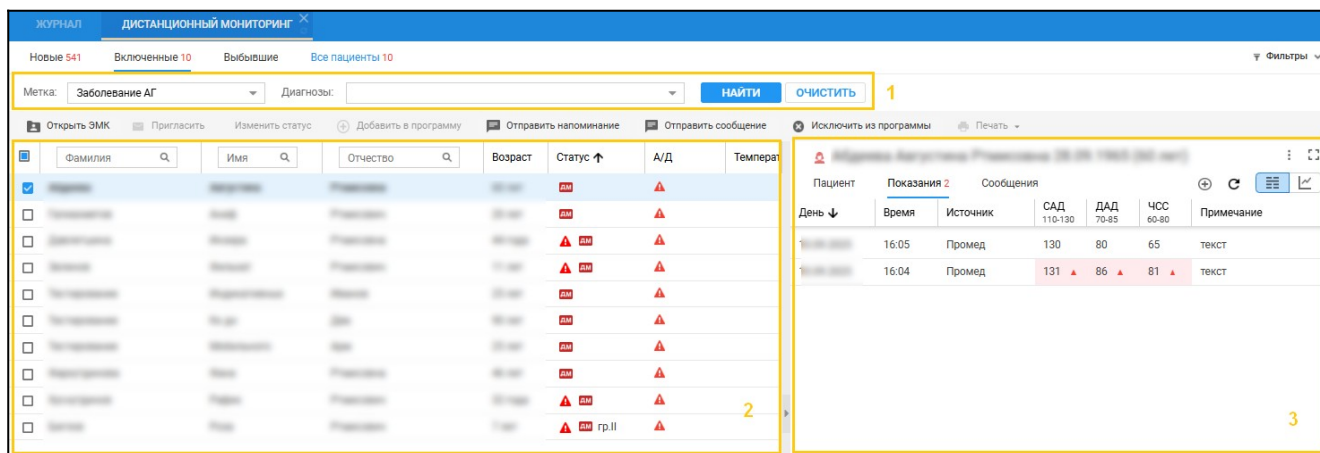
ЖУРНАЛ ДИСТАНЦИОННЫЙ МОНИТОРИНГ ×

Новые 541 Включенные 10 Выбывшие Все пациенты 10 Фильтры

Метка: Заболевание АГ Диагнозы: НАЙТИ ОЧИСТИТЬ 1

Открыть ЭМК Пригласить Изменить статус Добавить в программу Отправить напоминание Отправить сообщение Исключить из программы Печать

| | Фамилия | Имя | Отчество | Возраст | Статус ↑ | А/Д | Температ |
|---|---|---|---|---|---|---|---|
| ☑ | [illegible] | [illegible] | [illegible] | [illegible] | ДМ | | |
| ☐ | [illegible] | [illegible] | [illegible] | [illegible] | ДМ | | |
| ☐ | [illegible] | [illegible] | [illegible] | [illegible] | ДМ | | |
| ☐ | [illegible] | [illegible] | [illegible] | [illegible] | ДМ | | |
| ☐ | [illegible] | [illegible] | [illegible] | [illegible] | ДМ | | |
| ☐ | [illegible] | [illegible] | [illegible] | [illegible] | ДМ | | |
| ☐ | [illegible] | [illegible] | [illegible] | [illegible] | ДМ | | |
| ☐ | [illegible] | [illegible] | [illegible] | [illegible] | ДМ | | |
| ☐ | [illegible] | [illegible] | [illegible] | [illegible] | ДМ | | |
| ☐ | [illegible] | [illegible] | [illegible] | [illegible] | ДМ гр.II | | |

2

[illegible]

Пациент Показания 2 Сообщения

| День ↓ | Время | Источник | САД 110-130 | ДАД 70-85 | ЧСС 60-80 | Примечание |
|---|---|---|---|---|---|---|
| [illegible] | 16:05 | Промед | 130 | 80 | 65 | текст |
| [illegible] | 16:04 | Промед | 131 | 86 | 81 | текст |

3